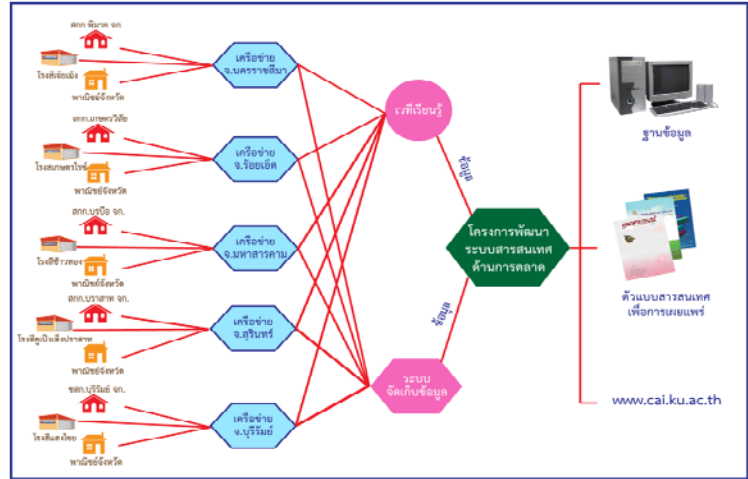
สกก.พิมาย จก.
โรงสีเจ้าเม้ง
พาณิชย์จังหวัด
เครือข่าย จ.นครราชสีมา

สกก.เกษตรวิสัย
โรงสีเกษตรไชย
พาณิชย์จังหวัด
เครือข่าย จ.ร้อยเอ็ด

สกก.บรบือ จก.
โรงสีข้าวทอง
พาณิชย์จังหวัด
เครือข่าย จ.มหาสารคาม

สกก.ปราสาท จก.
โรงสีสุเป็นเต็งปราสาท
พาณิชย์จังหวัด
เครือข่าย จ.สุรินทร์

ชสก.บุรีรัมย์ จก.
โรงสีแสงไชย
พาณิชย์จังหวัด
เครือข่าย จ.บุรีรัมย์

เวทีเรียนรู้
ความรู้
ระบบ จัดเก็บข้อมูล
ข้อมูล

โครงการพัฒนา ระบบสารสนเทศ ด้านการตลาด

ฐานข้อมูล
ตัวแบบสารสนเทศ เพื่อการเผยแพร่
www.cai.ku.ac.th